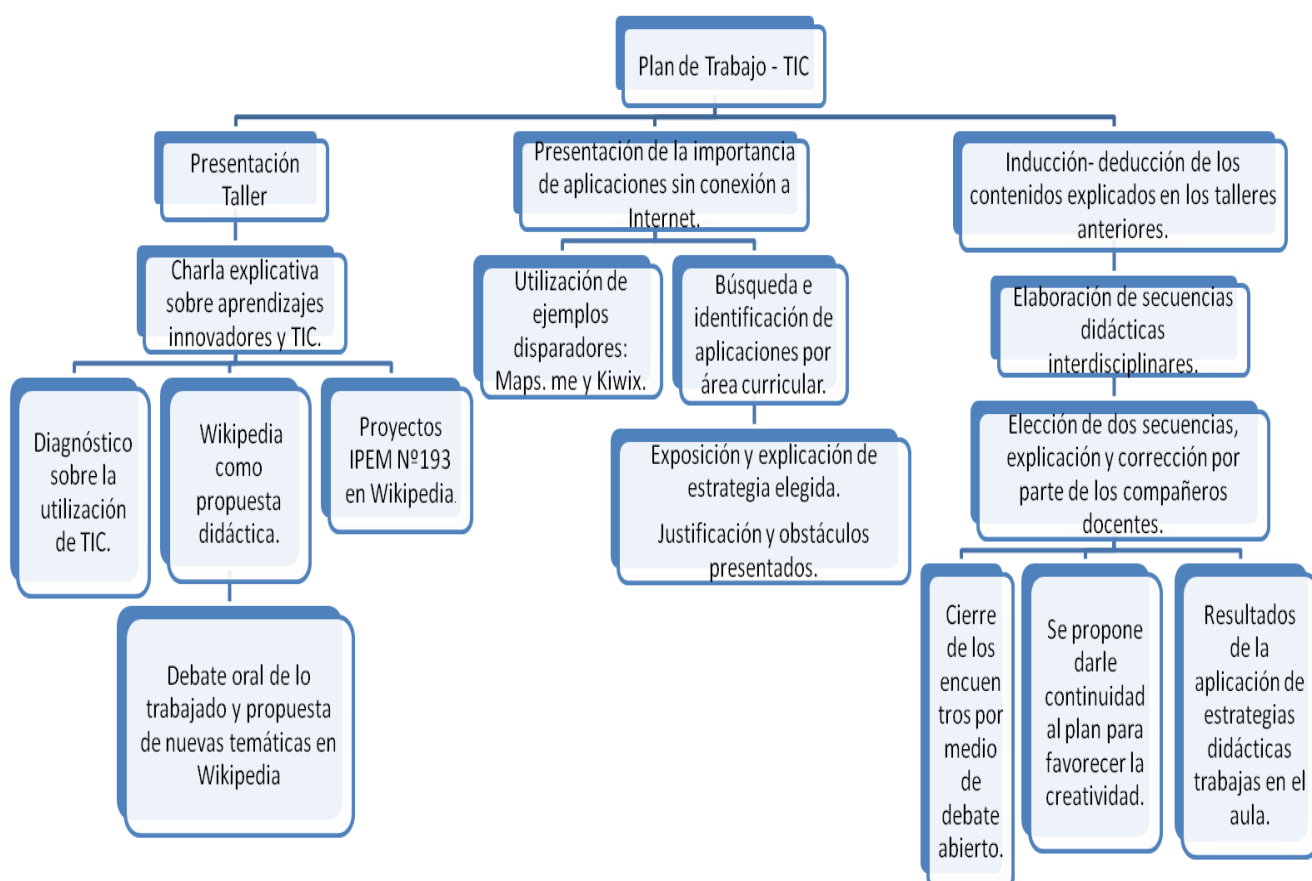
Plan de Trabajo - TIC

Presentación Taller

Charla explicativa sobre aprendizajes innovadores y TIC.

Diagnóstico sobre la utilización de TIC.

Wikipedia como propuesta didáctica.

Proyectos IPEM Nº193 en Wikipedia.

Debate oral de lo trabajado y propuesta de nuevas temáticas en Wikipedia

Presentación de la importancia de aplicaciones sin conexión a Internet.

Utilización de ejemplos disparadores: Maps. me y Kiwix.

Búsqueda e identificación de aplicaciones por área curricular.

Exposición y explicación de estrategia elegida.

Justificación y obstáculos presentados.

Inducción- deducción de los contenidos explicados en los talleres anteriores.

Elaboración de secuencias didácticas interdisciplinares.

Elección de dos secuencias, explicación y corrección por parte de los compañeros docentes.

Cierre de los encuen tros por medio de debate abierto.

Se propone darle continuidad al plan para favorecer la creatividad.

Resultados de la aplicación de estrategias didácticas trabajas en el aula.